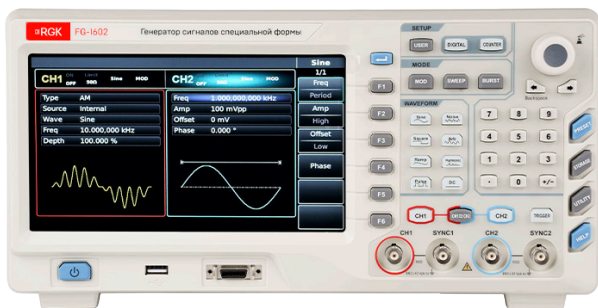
RGK FG-1602 Генератор сигналов специальной формы

CH1 OFF 50Ω Sine MOD
CH2 OFF 50Ω Sine MOD

| Type | AM |
|---|---|
| Source | Internal |
| Wave | Sine |
| Freq | 10.000,000 kHz |
| Depth | 100.000 % |

| Freq | 1.000.000,000 kHz |
|---|---|
| Amp | 100 mVpp |
| Offset | 0 mV |
| Phase | 0.000 ° |

Sine
1/1
Freq
Period
Amp
High
Offset
Low
Phase

F1
F2
F3
F4
F5
F6

SETUP
USER DIGITAL COUNTER

MODE
MOD SWEEP BURST

WAVEFORM
Sine Noise
Square Arb
Ramp Harmonic
Pulse DC

Backspace

7 8 9
4 5 6
1 2 3
0 . +/-

PRESET
STORE
UTILITY
HELP

CH1 ON/SYNC CH2 TRIGGER

CH1 SYNC1 CH2 SYNC2